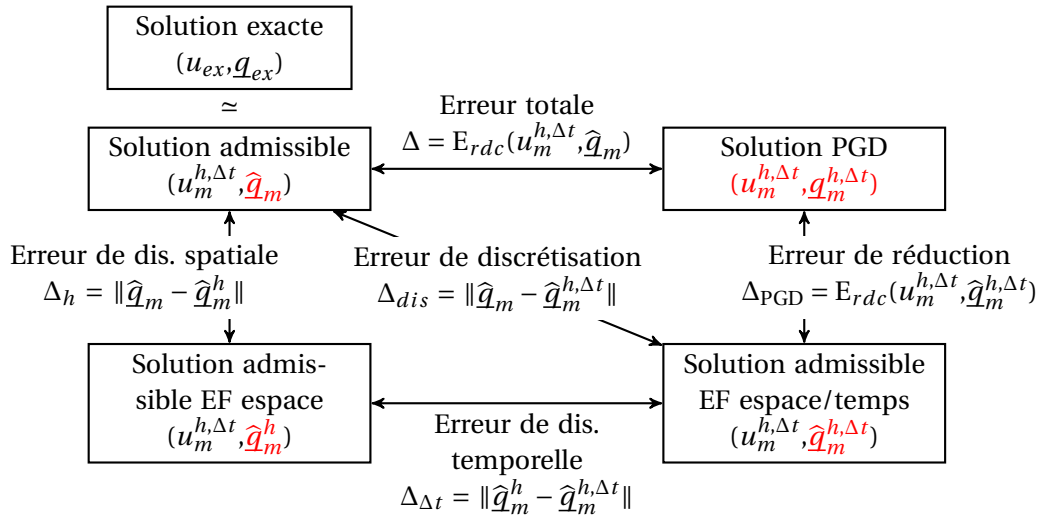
Solution exacte
$(u_{ex},\underline{q}_{ex})$

$\simeq$

Solution admissible
$(u_m^{h,\Delta t},\underline{\widehat{q}}_m)$

Erreur totale
$\Delta = \mathrm{E}_{rdc}(u_m^{h,\Delta t},\underline{\widehat{q}}_m)$

Solution PGD
$(u_m^{h,\Delta t},\underline{q}_m^{h,\Delta t})$

Erreur de dis. spatiale
$\Delta_h = \|\underline{\widehat{q}}_m - \underline{\widehat{q}}_m^h\|$

Erreur de discrétisation
$\Delta_{dis} = \|\underline{\widehat{q}}_m - \underline{\widehat{q}}_m^{h,\Delta t}\|$

Erreur de réduction
$\Delta_{\mathrm{PGD}} = \mathrm{E}_{rdc}(u_m^{h,\Delta t},\underline{\widehat{q}}_m^{h,\Delta t})$

Solution admissible EF espace
$(u_m^{h,\Delta t},\underline{\widehat{q}}_m^h)$

Erreur de dis. temporelle
$\Delta_{\Delta t} = \|\underline{\widehat{q}}_m^h - \underline{\widehat{q}}_m^{h,\Delta t}\|$

Solution admissible EF espace/temps
$(u_m^{h,\Delta t},\underline{\widehat{q}}_m^{h,\Delta t})$